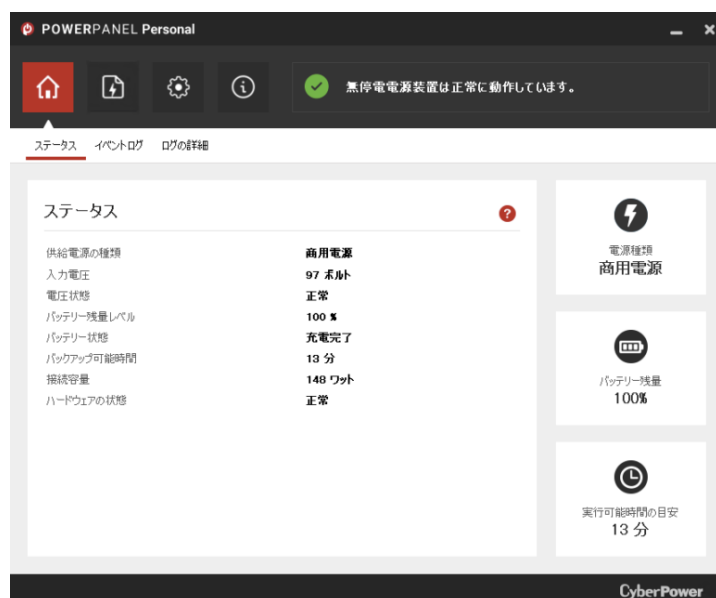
POWERPANEL Personal

無停電電源装置は正常に動作しています。

ステータス　イベントログ　ログの詳細

ステータス

| | |
|---|---|
| 供給電源の種類 | 商用電源 |
| 入力電圧 | 97 ボルト |
| 電圧状態 | 正常 |
| バッテリー残量レベル | 100 % |
| バッテリー状態 | 充電完了 |
| バックアップ可能時間 | 13 分 |
| 接続容量 | 148 ワット |
| ハードウェアの状態 | 正常 |

電源種類
商用電源

バッテリー残量
100%

実行可能時間の目安
13 分

CyberPower